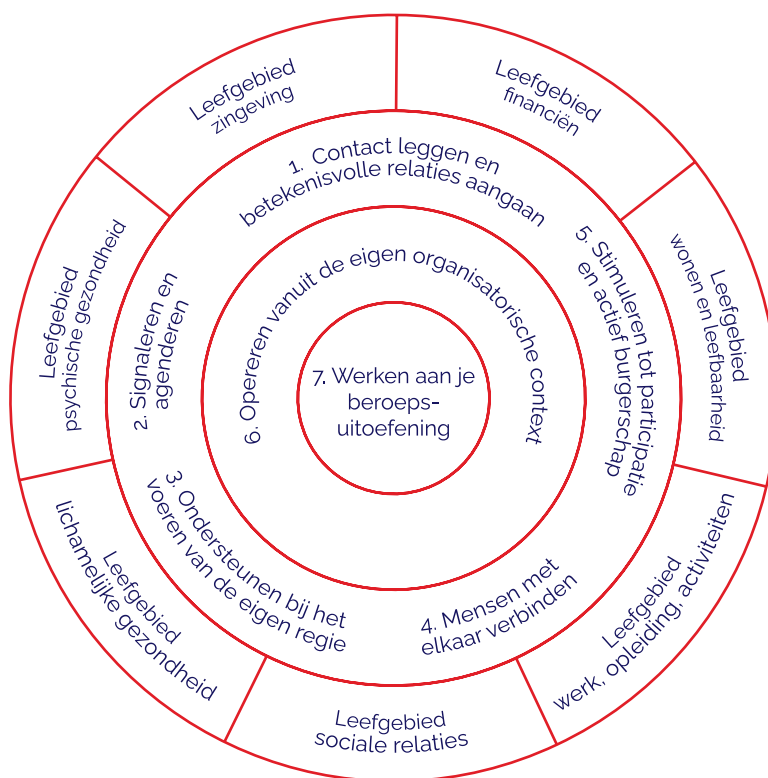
Leefgebied zingeving

Leefgebied financiën

Leefgebied wonen en leefbaarheid

Leefgebied werk, opleiding, activiteiten

Leefgebied sociale relaties

Leefgebied lichamelijke gezondheid

Leefgebied psychische gezondheid

1. Contact leggen en betekenisvolle relaties aangaan

5. Stimuleren tot participatie en actief burgerschap

4. Mensen met elkaar verbinden

3. Ondersteunen bij het voeren van de eigen regie

2. Signaleren en agenderen

6. Opereren vanuit de eigen organisatorische context

7. Werken aan je beroeps-uitoefening